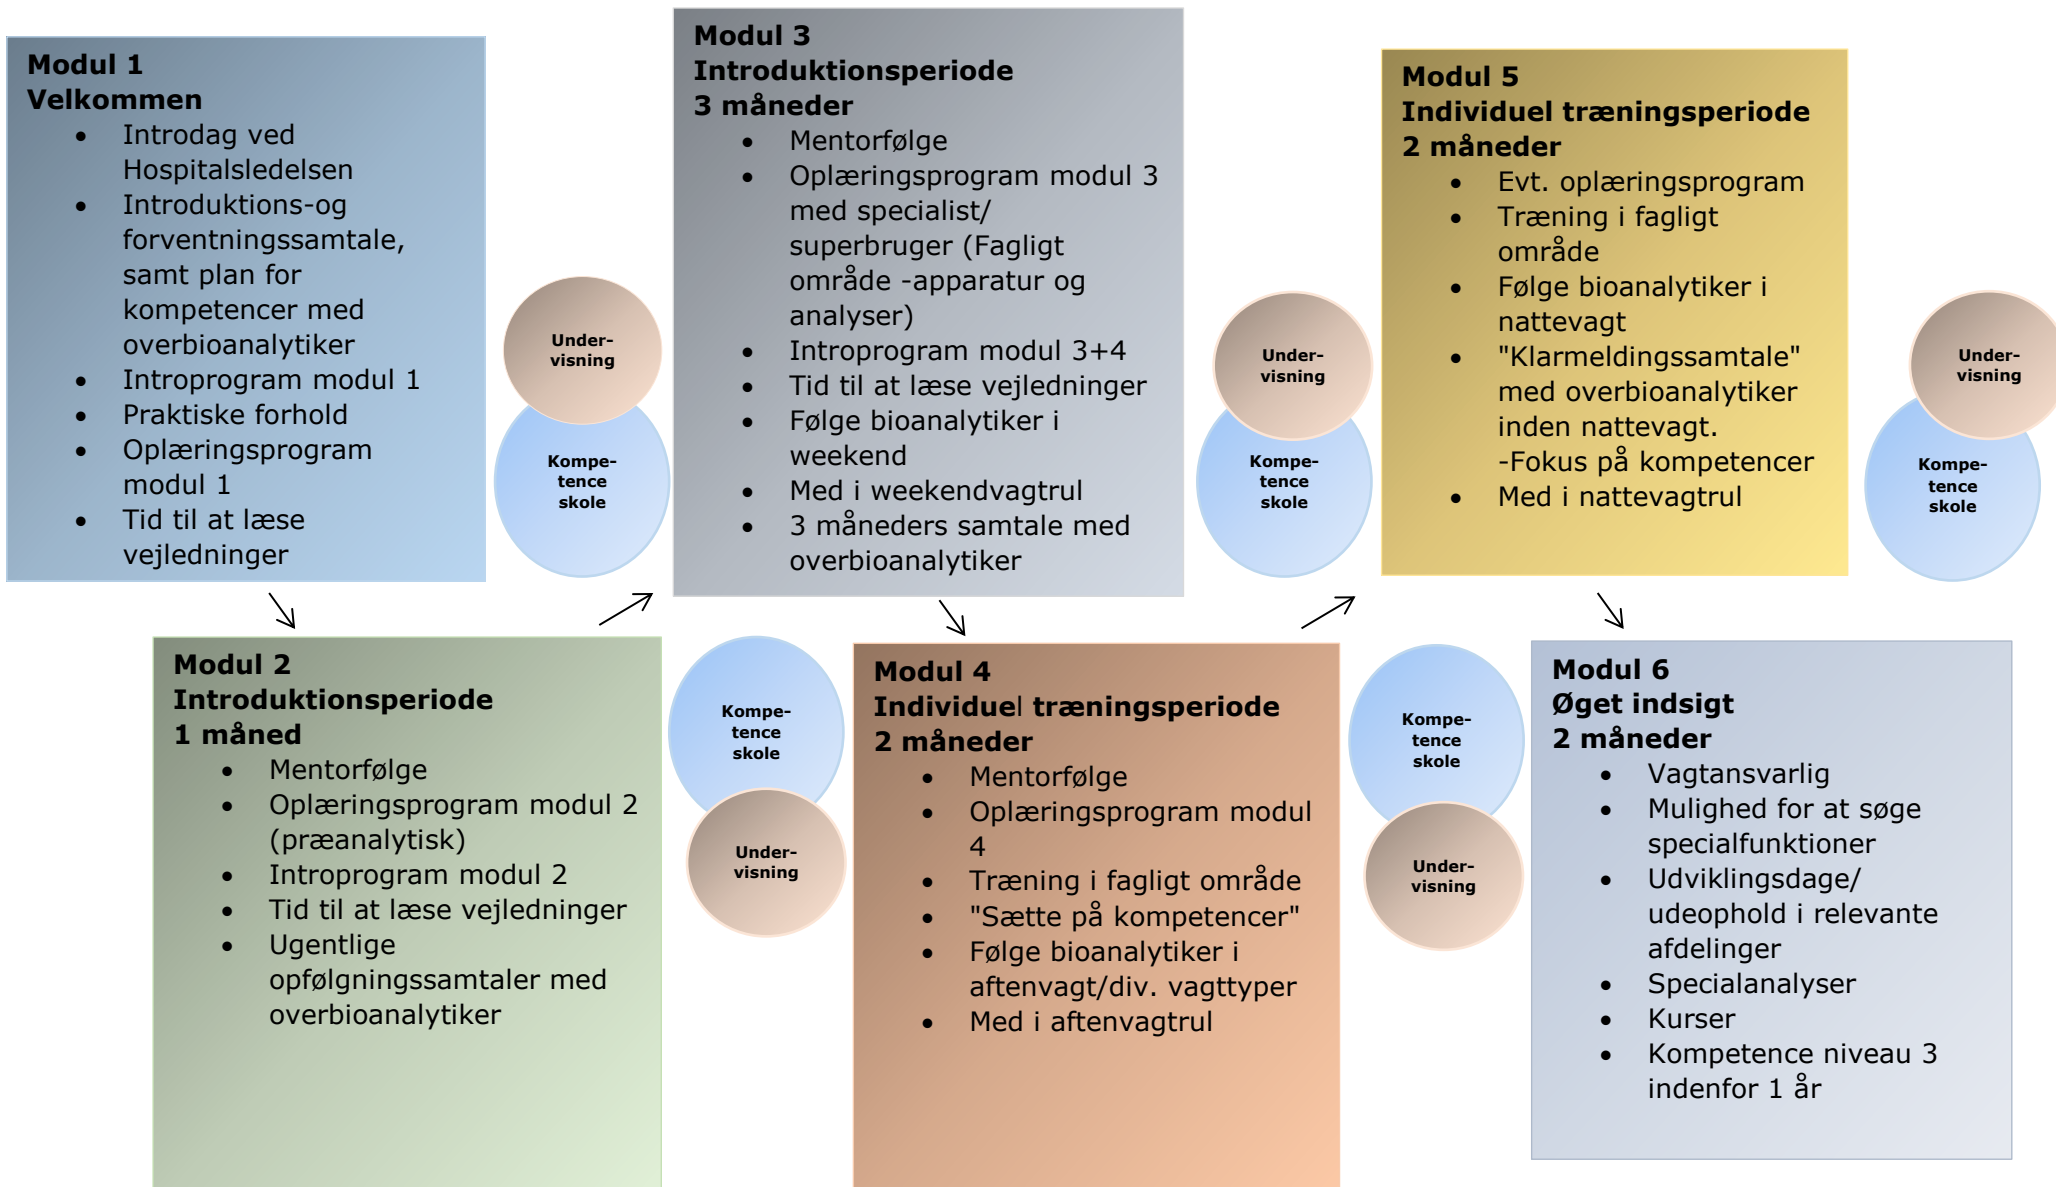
Modul 1
Velkommen
- Introdag ved Hospitalsledelsen
- Introduktions-og forventningssamtale, samt plan for kompetencer med overbioanalytiker
- Introprogram modul 1
- Praktiske forhold
- Oplæringsprogram modul 1
- Tid til at læse vejledninger

Under-visning

Kompe-tence skole

Modul 3
Introduktionsperiode
3 måneder
- Mentorfølge
- Oplæringsprogram modul 3 med specialist/ superbruger (Fagligt område -apparatur og analyser)
- Introprogram modul 3+4
- Tid til at læse vejledninger
- Følge bioanalytiker i weekend
- Med i weekendvagtrul
- 3 måneders samtale med overbioanalytiker

Under-visning

Kompe-tence skole

Modul 5
Individuel træningsperiode
2 måneder
- Evt. oplæringsprogram
- Træning i fagligt område
- Følge bioanalytiker i nattevagt
- "Klarmeldingssamtale" med overbioanalytiker inden nattevagt. -Fokus på kompetencer
- Med i nattevagtrul

Under-visning

Kompe-tence skole

Modul 2
Introduktionsperiode
1 måned
- Mentorfølge
- Oplæringsprogram modul 2 (præanalytisk)
- Introprogram modul 2
- Tid til at læse vejledninger
- Ugentlige opfølgningssamtaler med overbioanalytiker

Kompe-tence skole

Under-visning

Modul 4
Individuel træningsperiode
2 måneder
- Mentorfølge
- Oplæringsprogram modul 4
- Træning i fagligt område
- "Sætte på kompetencer"
- Følge bioanalytiker i aftenvagt/div. vagttyper
- Med i aftenvagtrul

Kompe-tence skole

Under-visning

Modul 6
Øget indsigt
2 måneder
- Vagtansvarlig
- Mulighed for at søge specialfunktioner
- Udviklingsdage/ udeophold i relevante afdelinger
- Specialanalyser
- Kurser
- Kompetence niveau 3 indenfor 1 år